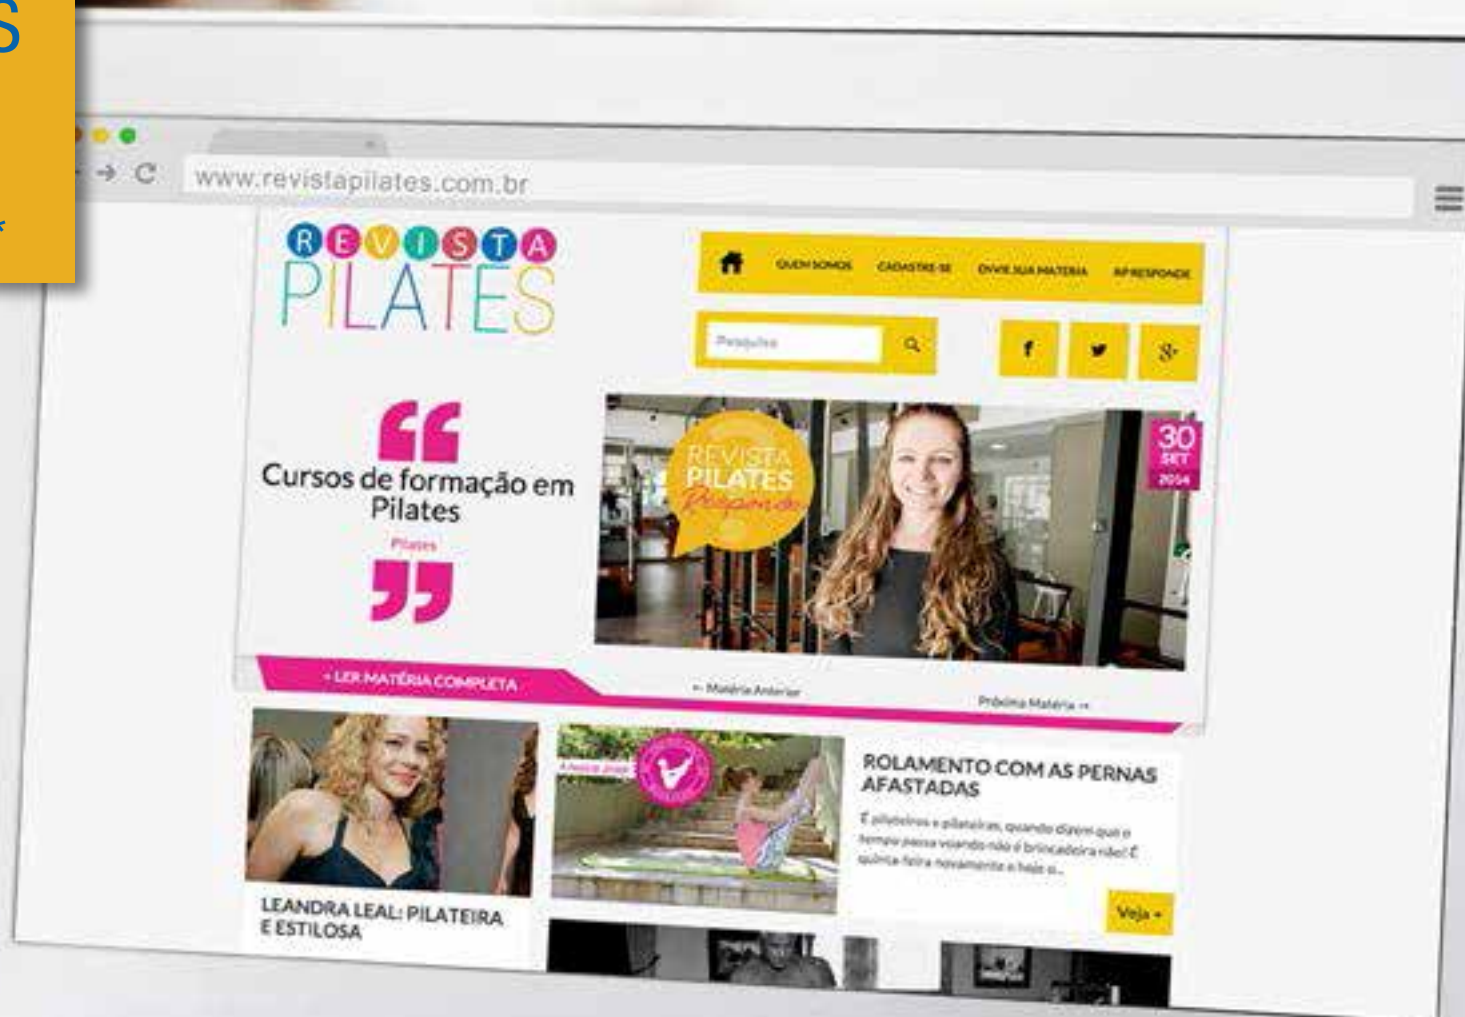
S

www.revistapilates.com.br

REVISTA PILATES

QUEM SOMOS CADASTRE-SE DIVULGUE SUA MATÉRIA RP RESPONDE

Pesquisa

Cursos de formação em Pilates

Pilates

REVISTA PILATES Responde

30 SET 2014

+ LER MATÉRIA COMPLETA

← Matéria Anterior

Próxima Matéria →

LEANDRA LEAL: PILATEIRA E ESTILOSA

ROLAMENTO COM AS PERNAS AFASTADAS

É pilateiros e pilateiras, quando dizem que o tempo passa voando não é brincadeira não! É quinta-feira novamente e hoje é...

Veja +